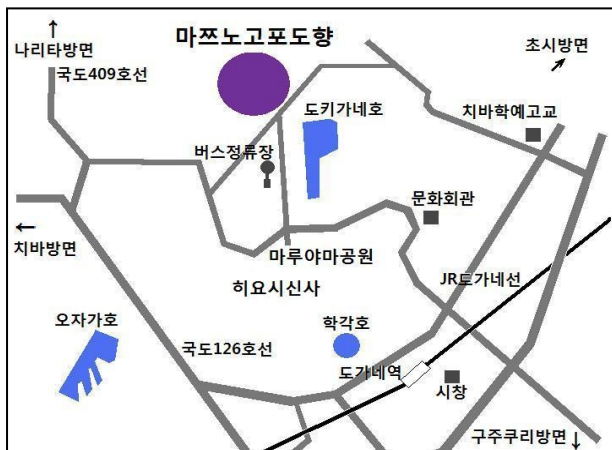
↑
나리타방면

마쯔노고포도향

초시방면 ↗

국도409호선

도키가네호

치바학예고교

버스정류장

문화회관

←
치바방면

마루야마공원

히요시신사

JR도가네선

오자가호

학각호

국도126호선

도가네역

시창

구주쿠리방면 ↓